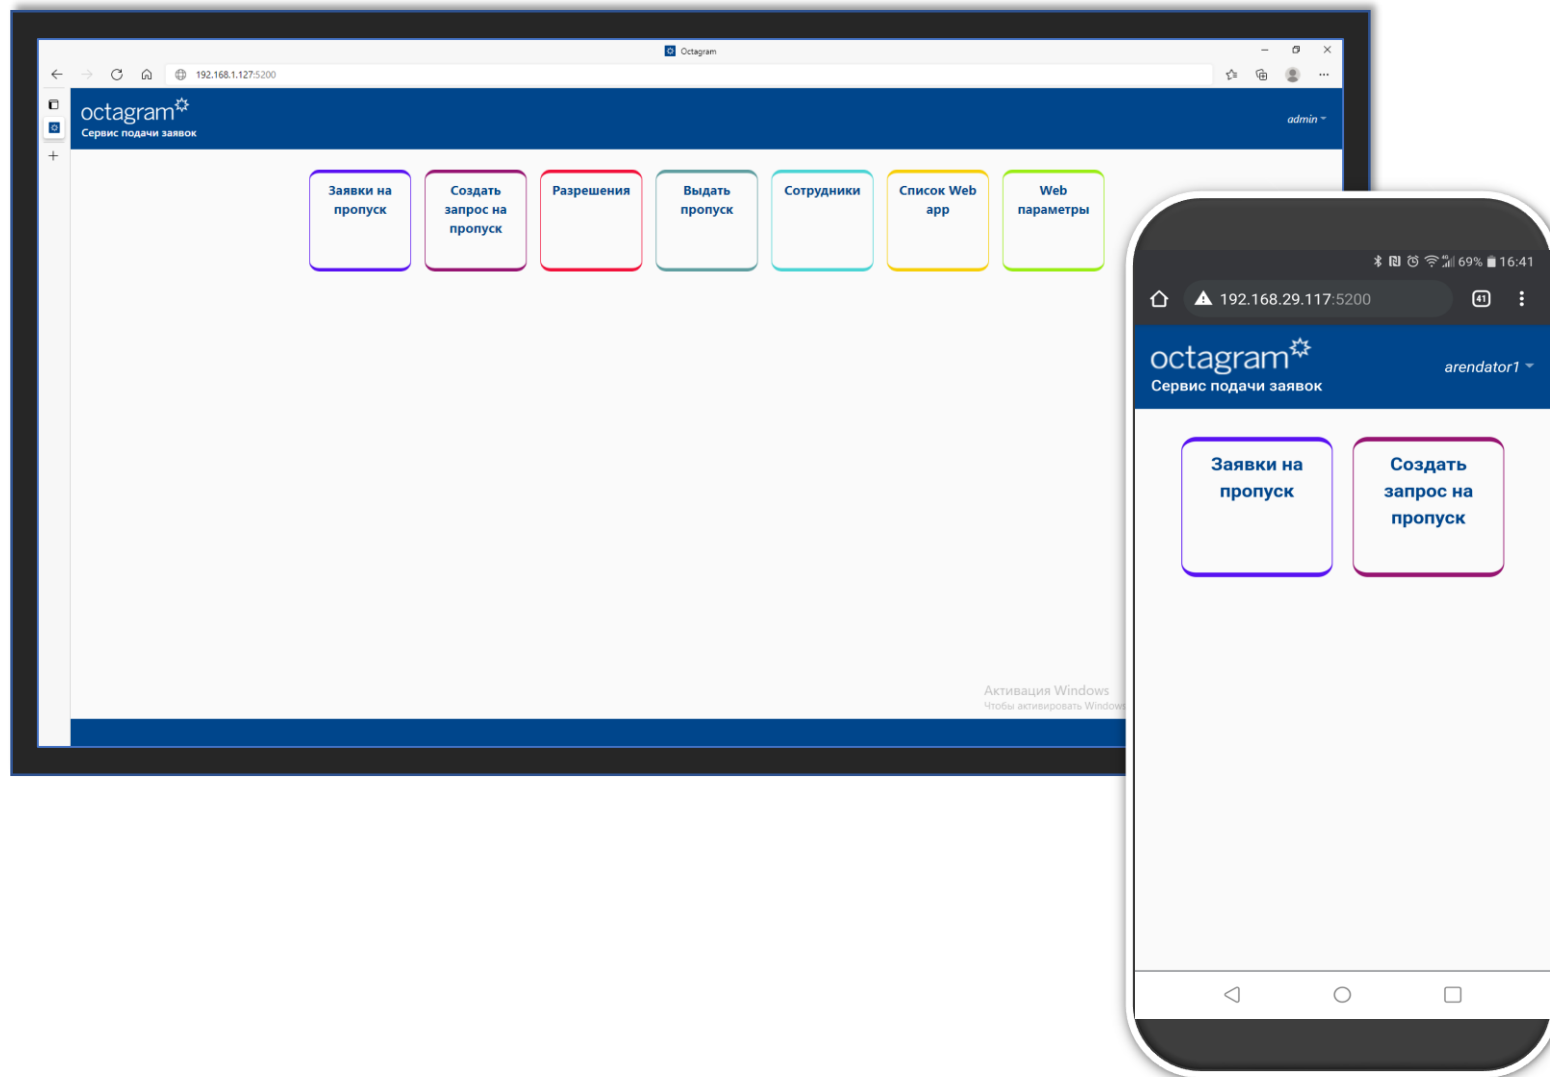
Octagram

192.168.1.127:5200

octagram
Сервис подачи заявок

admin

Заявки на пропуск

Создать запрос на пропуск

Разрешения

Выдать пропуск

Сотрудники

Список Web app

Web параметры

Активация Windows
Чтобы активировать Windows

69% 16:41

192.168.29.117:5200

41

octagram
Сервис подачи заявок

arendator1

Заявки на пропуск

Создать запрос на пропуск